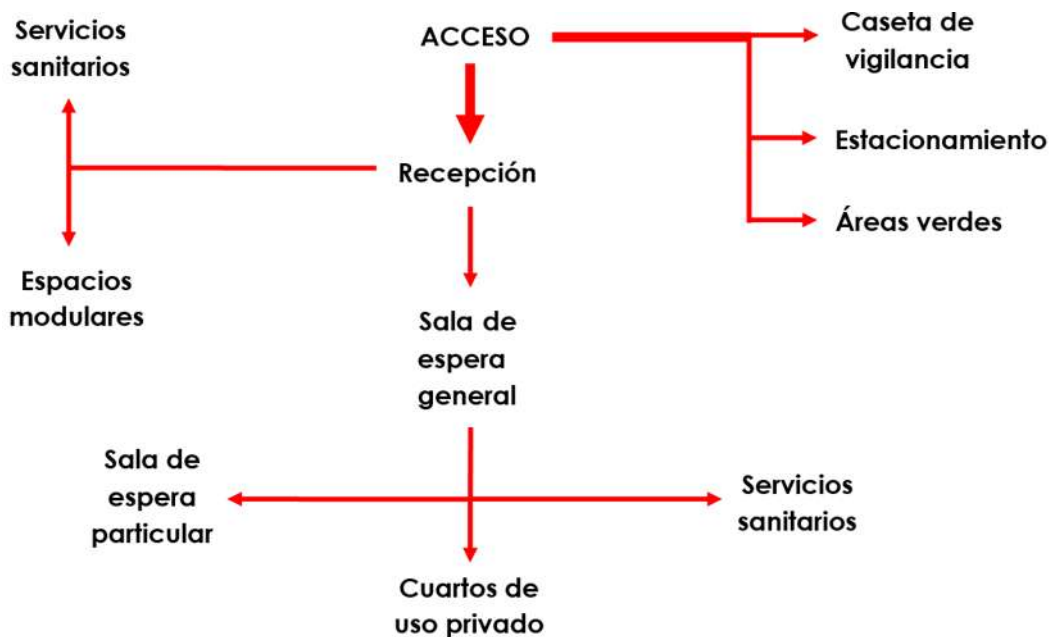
Servicios sanitarios

ACCESO

Caseta de vigilancia

Estacionamiento

Áreas verdes

Recepción

Espacios modulares

Sala de espera general

Sala de espera particular

Servicios sanitarios

Cuartos de uso privado